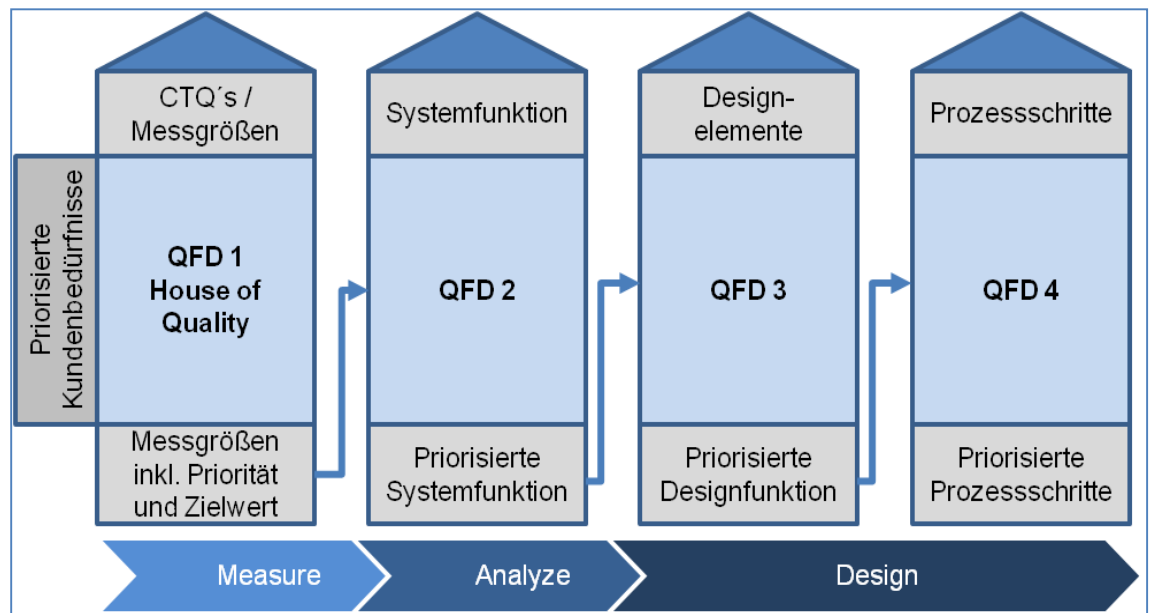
Priorisierte Kundenbedürfnisse

CTQ´s / Messgrößen

QFD 1 House of Quality

Messgrößen inkl. Priorität und Zielwert

Systemfunktion

QFD 2

Priorisierte Systemfunktion

Designelemente

QFD 3

Priorisierte Designfunktion

Prozessschritte

QFD 4

Priorisierte Prozessschritte

Measure

Analyze

Design